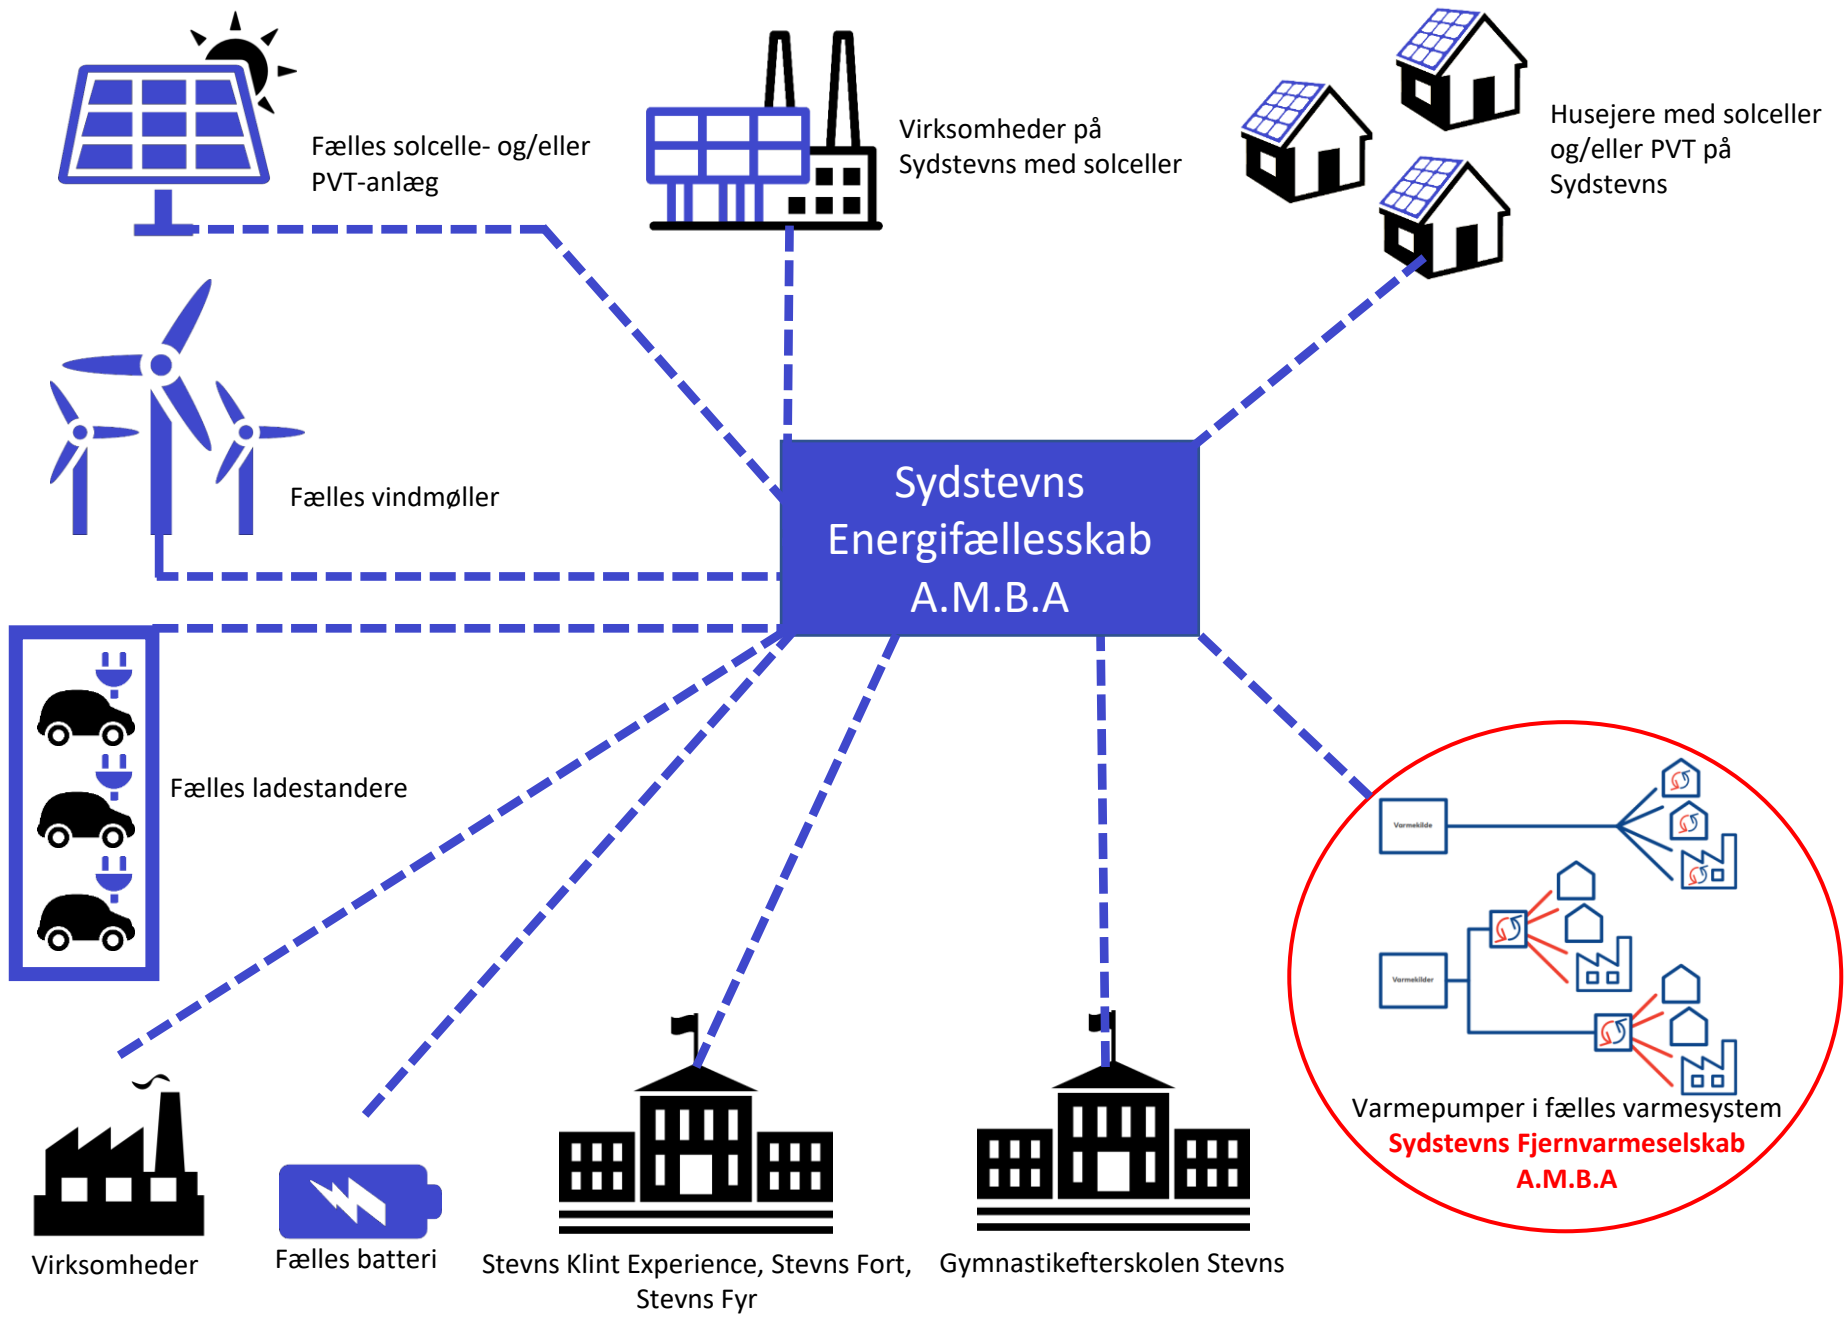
Fælles solcelle- og/eller PVT-anlæg

Virksomheder på Sydstevns med solceller

Husejere med solceller og/eller PVT på Sydstevns

Fælles vindmøller

Sydstevns Energifællesskab A.M.B.A

Fælles ladestandere

Varmekilde

Varmekilder

Varmepumper i fælles varmesystem
Sydstevns Fjernvarmeselskab A.M.B.A

Virksomheder

Fælles batteri

Stevns Klint Experience, Stevns Fort, Stevns Fyr

Gymnastikefterskolen Stevns